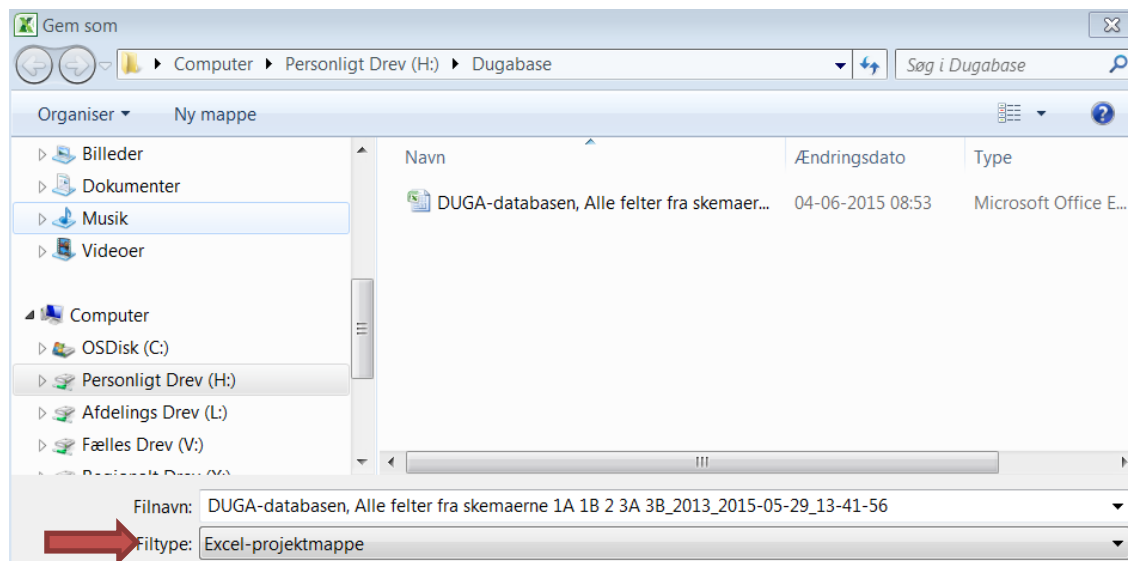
Gem som

Computer ▸ Personligt Drev (H:) ▸ Dugabase

Søg i Dugabase

Organiser ▾ Ny mappe

Billeder
Dokumenter
Musik
Videoer

Computer
OSDisk (C:)
Personligt Drev (H:)
Afdelings Drev (L:)
Fælles Drev (V:)
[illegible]

| Navn | Ændringsdato | Type |
|---|---|---|
| DUGA-databasen, Alle felter fra skemaer... | 04-06-2015 08:53 | Microsoft Office E... |

Filnavn: DUGA-databasen, Alle felter fra skemaerne 1A 1B 2 3A 3B_2013_2015-05-29_13-41-56

Filtype: Excel-projektmappe